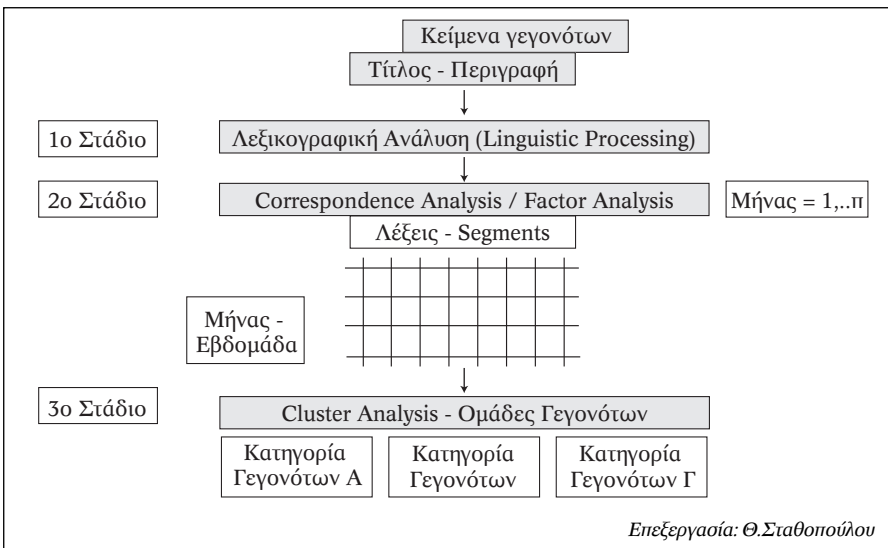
Κείμενα γεγονότων

Τίτλος - Περιγραφή

1ο Στάδιο

Λεξικογραφική Ανάλυση (Linguistic Processing)

2ο Στάδιο

Correspondence Analysis / Factor Analysis

Μήνας = 1,..π

Λέξεις - Segments

Μήνας - Εβδομάδα

3ο Στάδιο

Cluster Analysis - Ομάδες Γεγονότων

Κατηγορία Γεγονότων Α

Κατηγορία Γεγονότων

Κατηγορία Γεγονότων Γ

Επεξεργασία: Θ.Σταθοπούλου